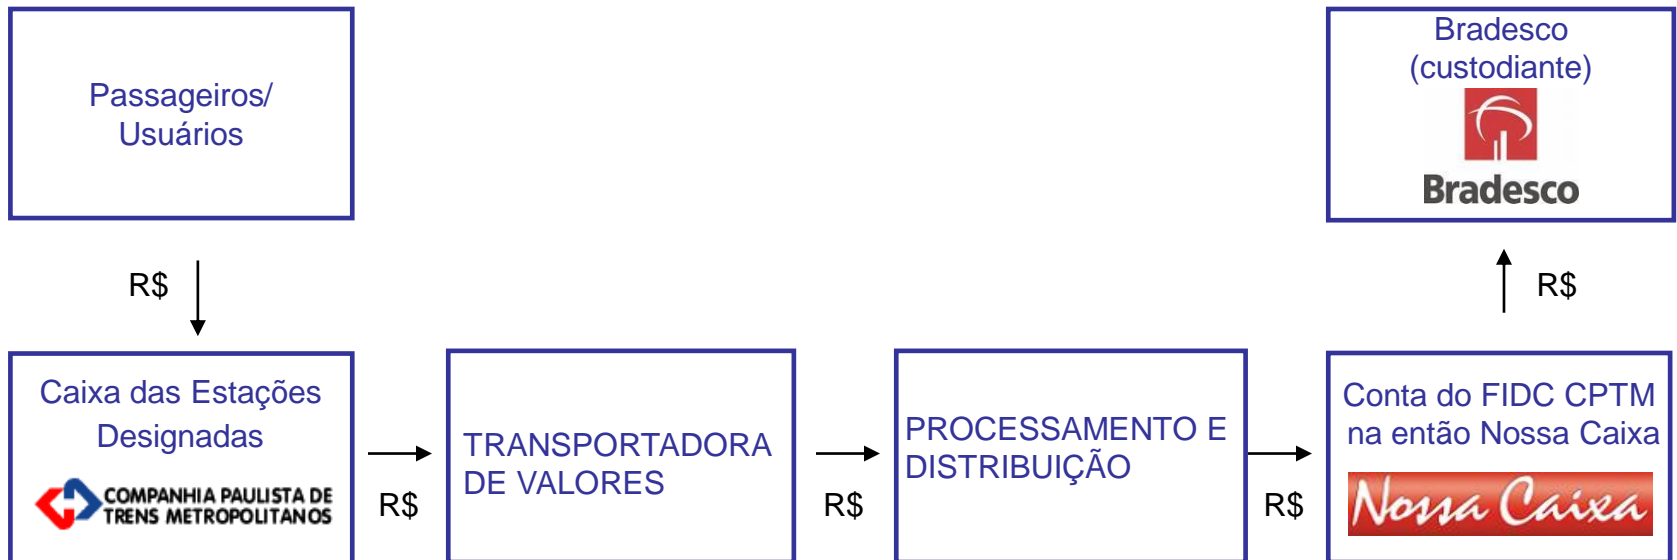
Passageiros/ Usuários

R$

Caixa das Estações Designadas

COMPANHIA PAULISTA DE TRENS METROPOLITANOS

R$

TRANSPORTADORA DE VALORES

R$

PROCESSAMENTO E DISTRIBUIÇÃO

R$

Conta do FIDC CPTM na então Nossa Caixa

Nossa Caixa

R$

Bradesco (custodiante)

Bradesco